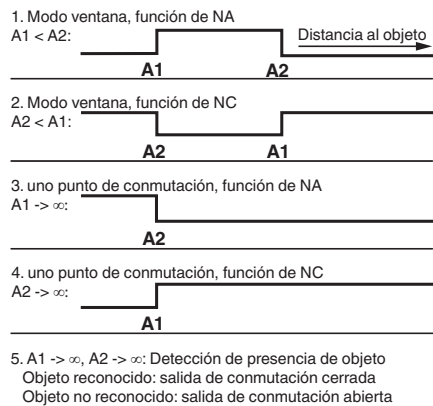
1. Modo ventana, función de NA
A1 < A2:
Distancia al objeto
A1
A2

2. Modo ventana, función de NC
A2 < A1:
A2
A1

3. uno punto de conmutación, función de NA
A1 -> $\infty$:
A2

4. uno punto de conmutación, función de NC
A2 -> $\infty$:
A1

5. A1 -> $\infty$, A2 -> $\infty$: Detección de presencia de objeto
Objeto reconocido: salida de conmutación cerrada
Objeto no reconocido: salida de conmutación abierta